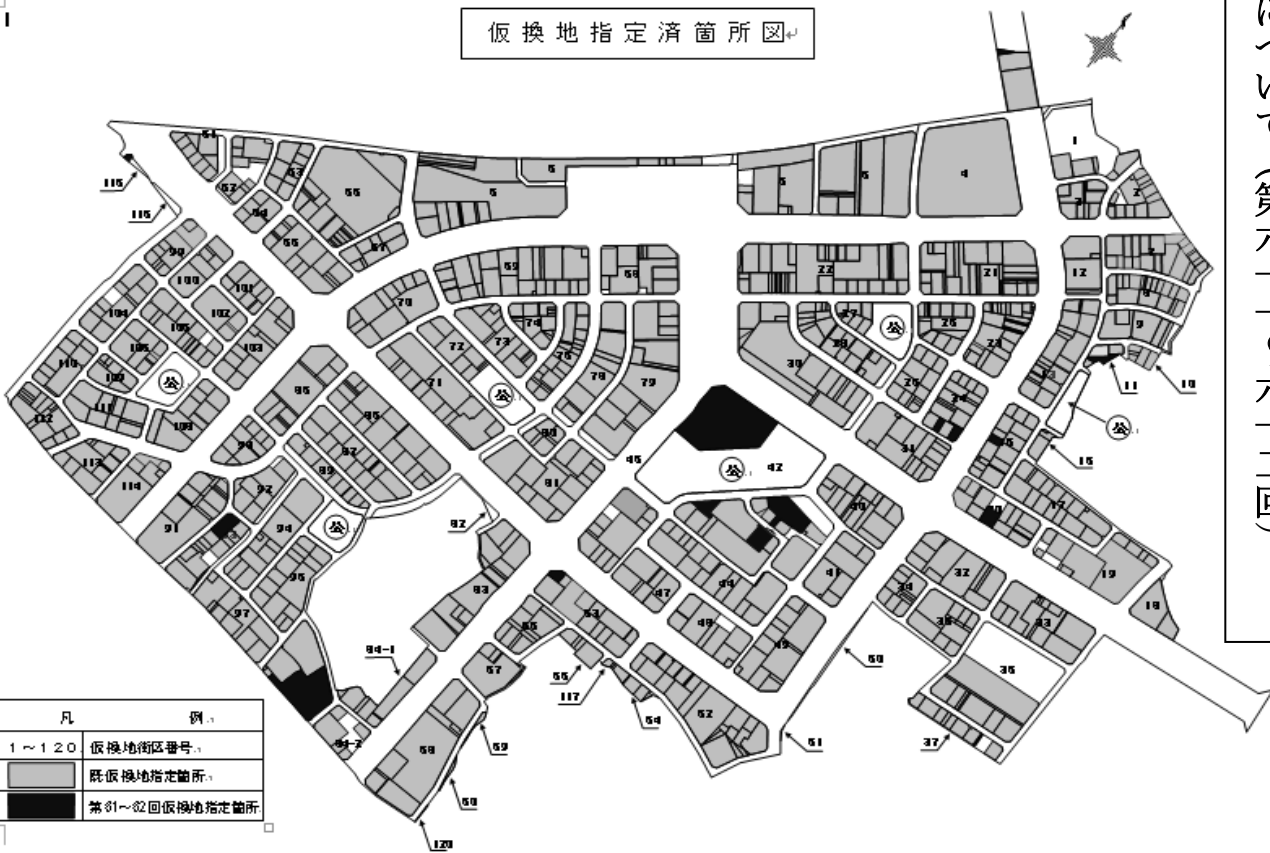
仮換地指定済箇所図

| 凡 | 例 |
|---|---|
| 1～120 | 仮換地街区番号 |
|  | 既仮換地指定箇所 |
|  | 第81～82回仮換地指定箇所 |

1 2 3 4 5 5 5 5 6 7 8 9 10 11 12 13 15 16 17 18 19 21 22 23 24 25 26 27 28 30 31 32 33 34 35 36 37 40 41 42 45 46 47 48 49 50 51 52 53 54 55 56 57 58 59 60 61 62 63 64 65 66 67 68 70 71 72 73 74 75 78 79 80 81 82 83 84-1 84-2 85 86 87 88 89 90 91 92 94 95 97 99 100 101 102 103 104 105 106 107 108 110 111 112 113 114 115 116 117 120

公 公 公 公 公 公

は
へ
い
て
（
第
7
ー
ー
の
7
ー
ー
回
）